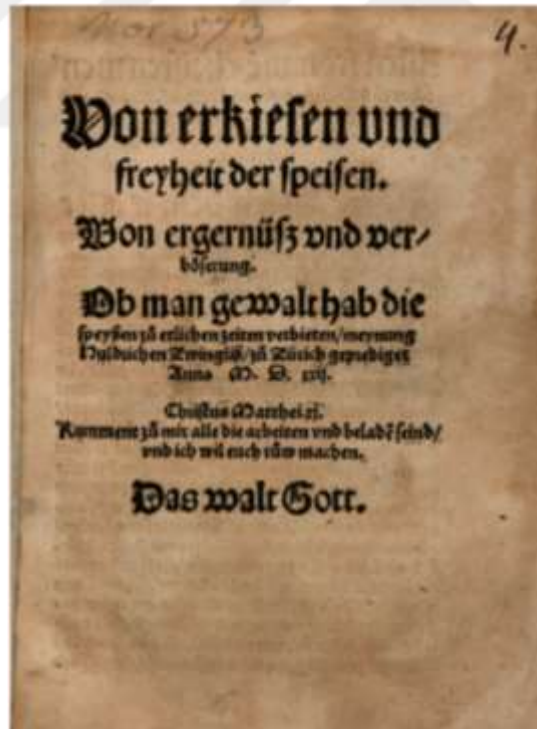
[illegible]

4.

Von erkiesen und freyheit der speisen.

Von ergernüsz und verbösrung.

Ob man gewalt hab die speysen zů etlichen zeiten verbieten/meynung Huldrichen Zwinglis/zů Zürich geprediget Anno M. D. xxij.

Christus Matthei xj.
Kommend zů mir alle die arbeiten und beladē seind/ und ich wil euch růw machen.

Das walt Gott.